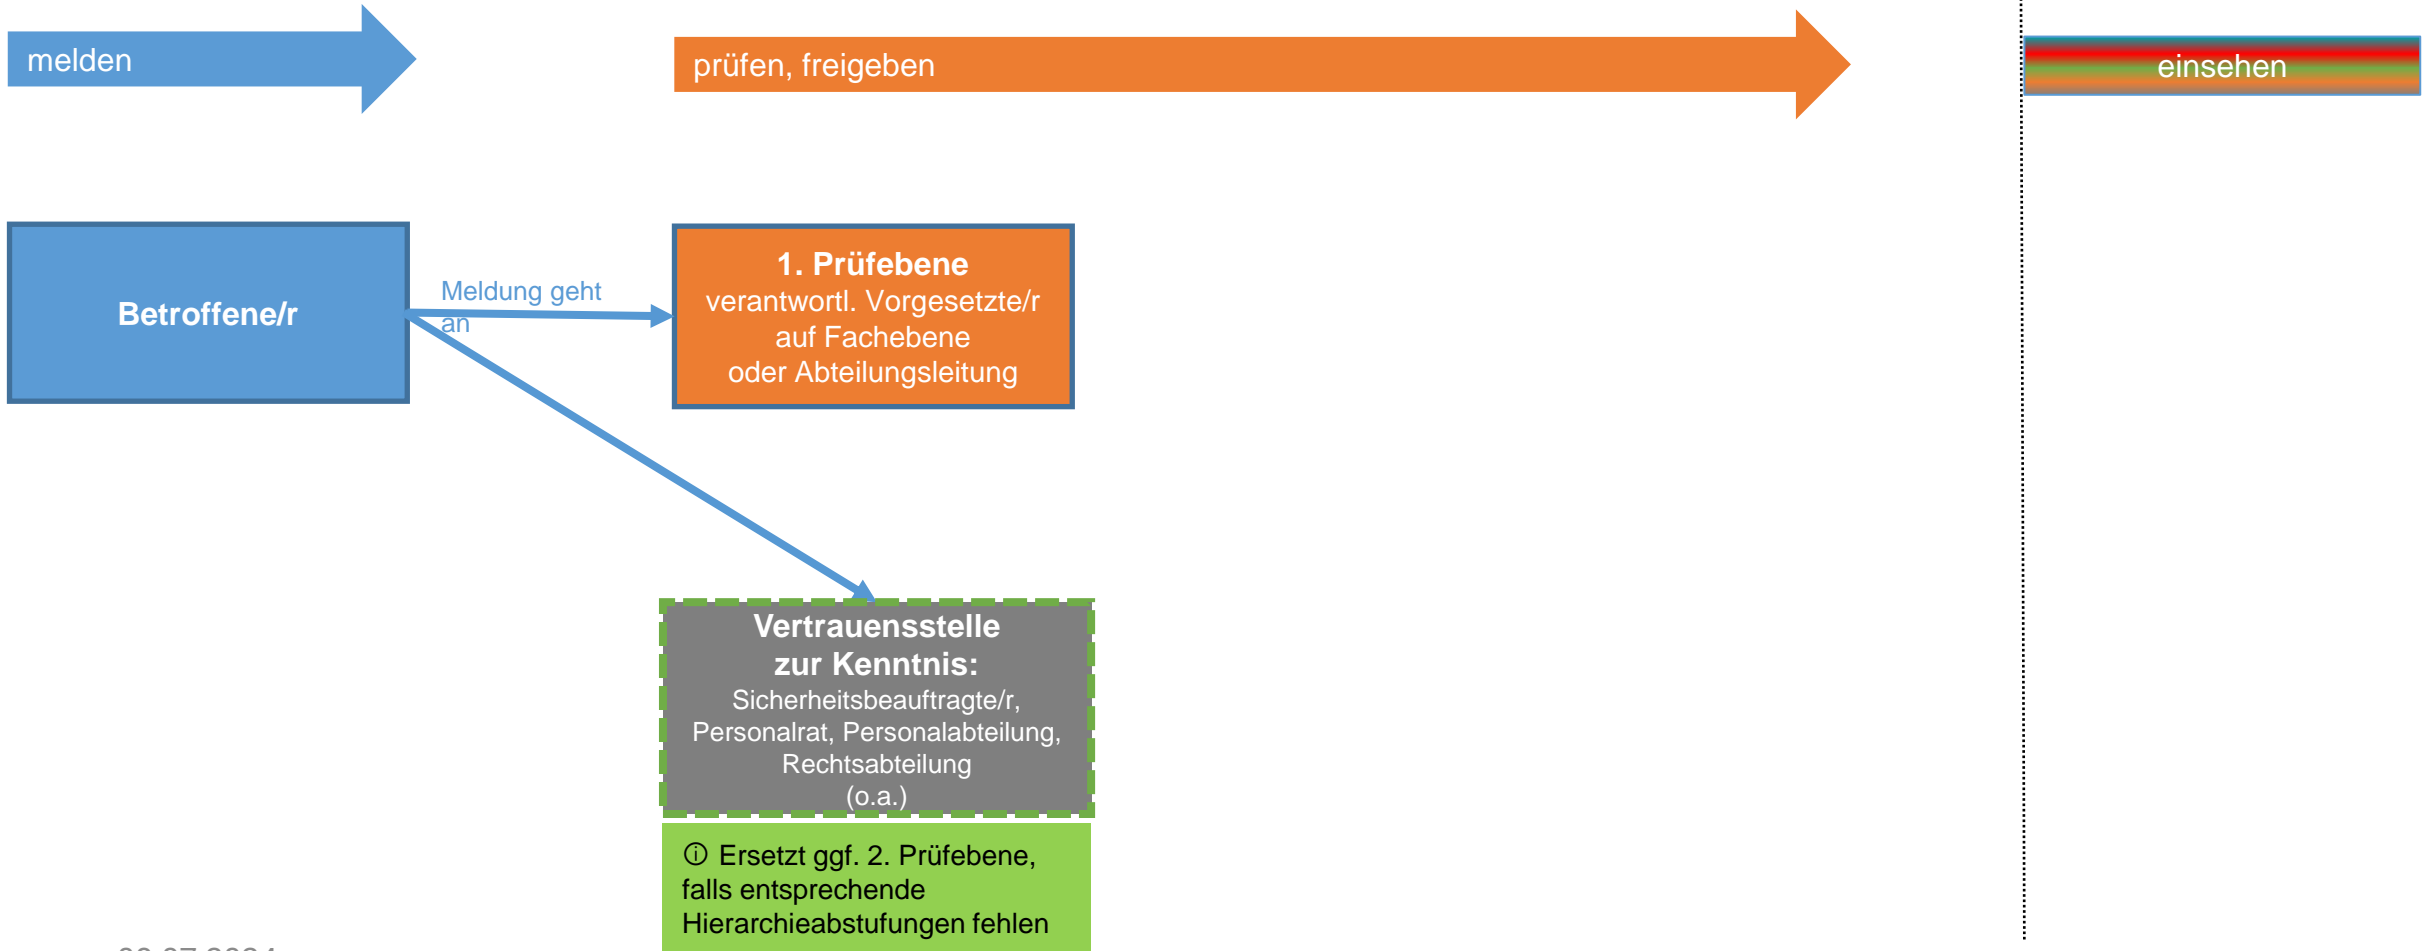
melden

prüfen, freigeben

einsehen

Betroffene/r

Meldung geht an

1. Prüfebene
verantwortl. Vorgesetzte/r auf Fachebene oder Abteilungsleitung

Vertrauensstelle zur Kenntnis:
Sicherheitsbeauftragte/r, Personalrat, Personalabteilung, Rechtsabteilung (o.a.)

ⓘ Ersetzt ggf. 2. Prüfebene, falls entsprechende Hierarchieabstufungen fehlen

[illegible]